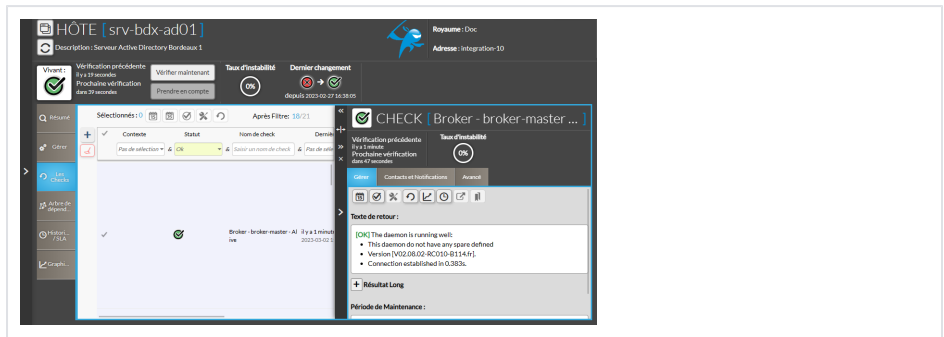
HÔTE [ srv-bdx-ad01 ]
Description : Serveur Active Directory Bordeaux 1

Royaume : Doc
Adresse : integration-10

Vivant :
Vérification précédente
il y a 19 secondes
Prochaine vérification
dans 39 secondes
Vérifier maintenant
Prendre en compte
Taux d'instabilité
0%
Dernier changement
depuis 2023-02-27 16:38:05

Résumé
Gérer
Les Checks
Arbre de dépend...
Histori... / SLA
Graphi...

Sélectionnés : 0
Après Filtre: 18/21
Contexte
Statut
Nom de check
Derni
Pas de sélection
OK
Saisir un nom de check
Pas de sélectio

Broker - broker-master - Al ive
il y a 1 minut
2023-03-02 1

CHECK [ Broker - broker-master ... ]
Vérification précédente
il y a 1 minute
Prochaine vérification
dans 47 secondes
Taux d'instabilité
0%

Gérer
Contacts et Notifications
Avancé

Texte de retour :
[OK] The daemon is running well:
• This daemon do not have any spare defined
• Version [V02.08.02-RC010-B114.fr].
• Connection established in 0.383s.

Résultat Long

Période de Maintenance :